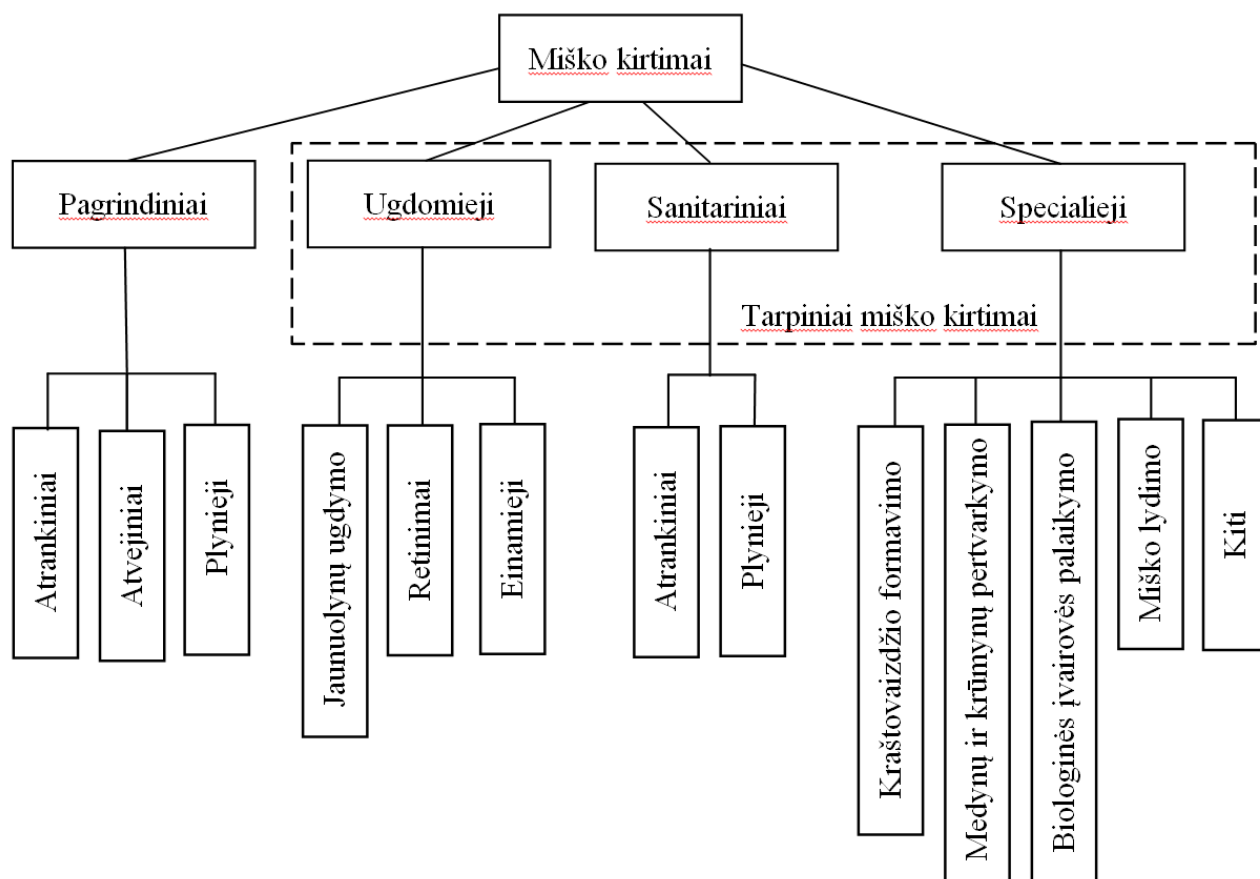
Miško kirtimai

Pagrindiniai

Ugdomieji

Sanitariniai

Specialieji

Tarpiniai miško kirtimai

Atrankiniai

Atvejiniai

Plynieji

Jaunuolynų ugdymo

Retinimai

Einamieji

Atrankiniai

Plynieji

Kraštovaizdžio formavimo

Medynų ir krūmynų pertvarkymo

Biologinės įvairovės palaikymo

Miško lydimo

Kiti